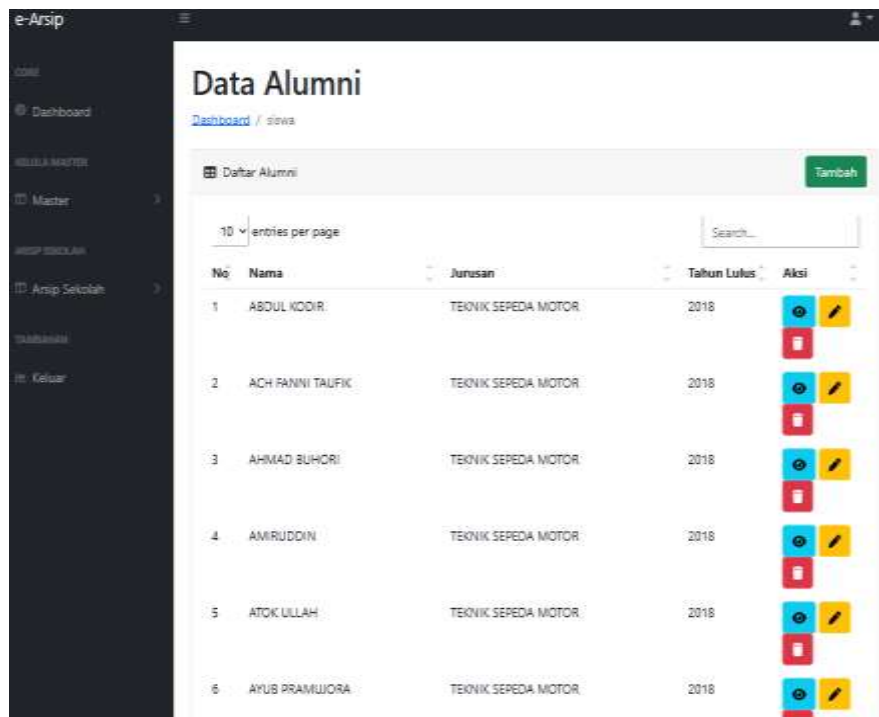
e-Arsip

CORE
Dashboard
KELOLA MASTER
Master
ARSIP SEKOLAH
Arsip Sekolah
TAMBAHAN
Keluar

Data Alumni

Dashboard / siswa

Daftar Alumni

Tambah

10 entries per page

Search...

| No | Nama | Jurusan | Tahun Lulus | Aksi |
|---|---|---|---|---|
| 1 | ABDUL KODIR | TEKNIK SEPEDA MOTOR | 2018 | |
| 2 | ACH FANNI TAUFIK | TEKNIK SEPEDA MOTOR | 2018 | |
| 3 | AHMAD BUHORI | TEKNIK SEPEDA MOTOR | 2018 | |
| 4 | AMIRUDDIN | TEKNIK SEPEDA MOTOR | 2018 | |
| 5 | ATOK ULLAH | TEKNIK SEPEDA MOTOR | 2018 | |
| 6 | AYUB PRAMUJORA | TEKNIK SEPEDA MOTOR | 2018 | |